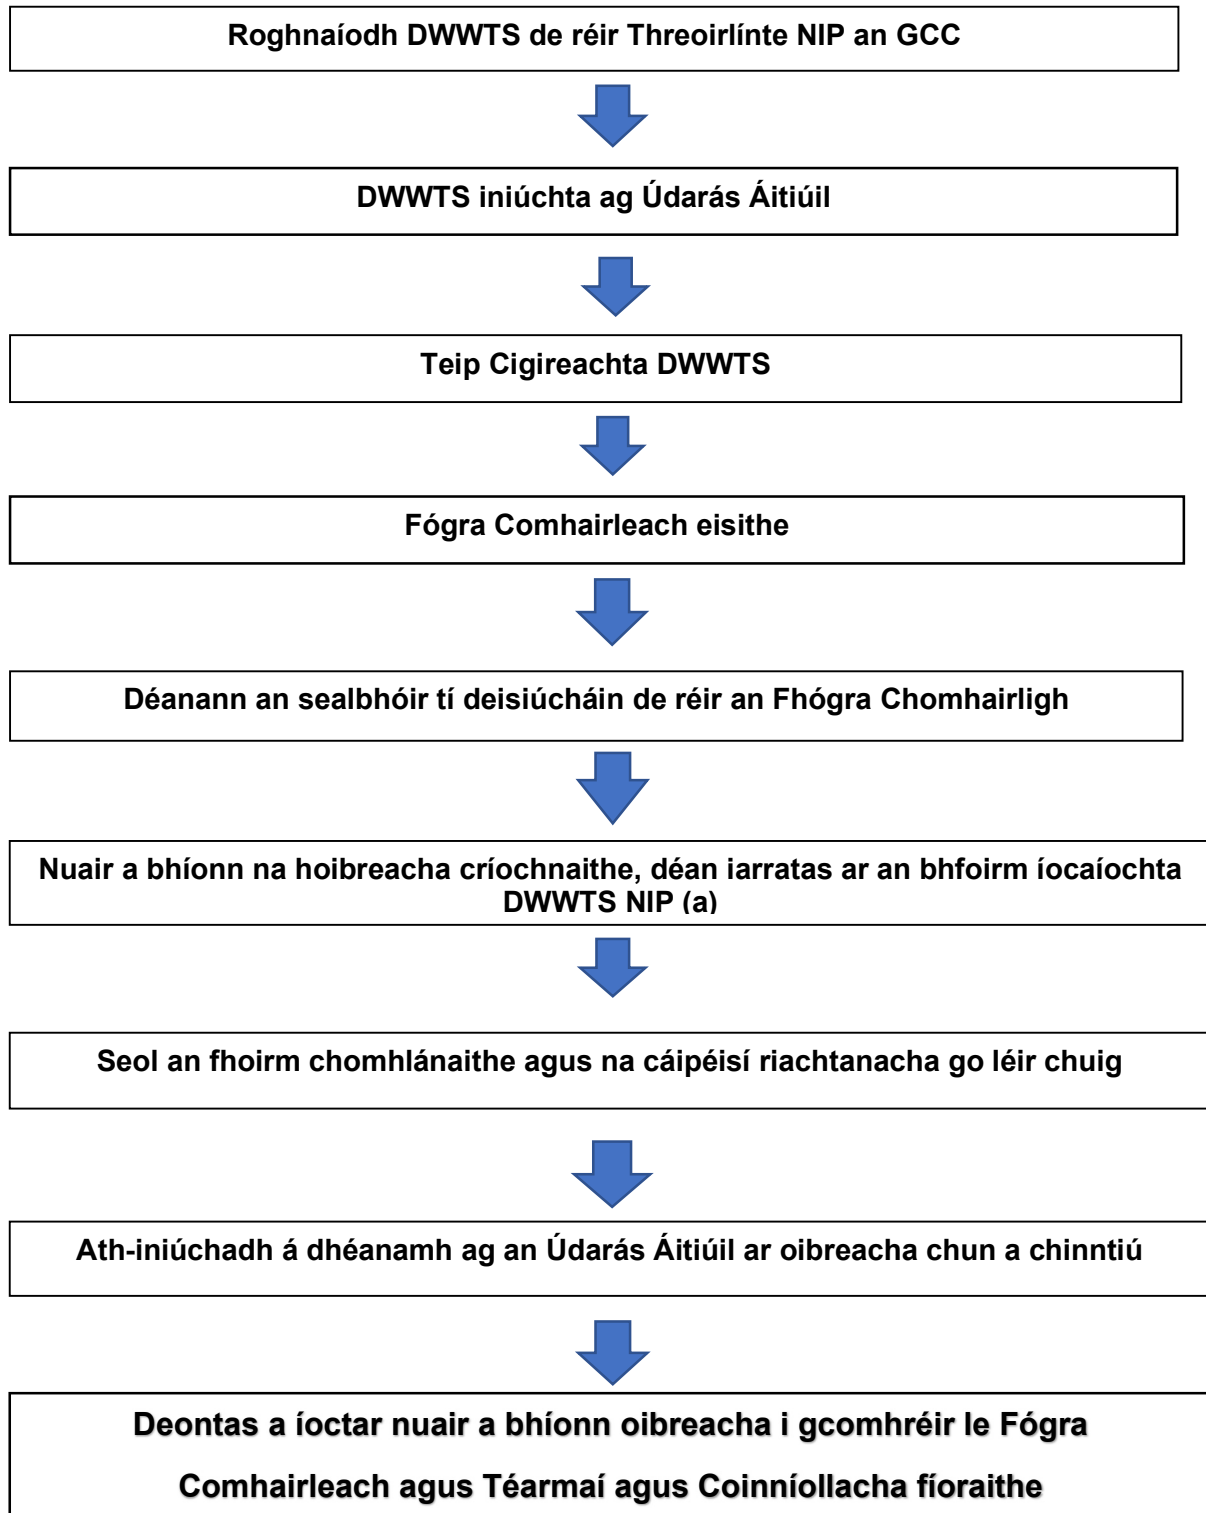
Roghnaíodh DWWTS de réir Threoirlínte NIP an GCC

DWWTS iniúchta ag Údarás Áitiúil

Teip Cigireachta DWWTS

Fógra Comhairleach eisithe

Déanann an sealbhóir tí deisiúcháin de réir an Fhógra Chomhairligh

Nuair a bhíonn na hoibreacha críochnaithe, déan iarratas ar an bhfoirm íocaíochta DWWTS NIP (a)

Seol an fhoirm chomhlánaithe agus na cáipéisí riachtanacha go léir chuig

Ath-iniúchadh á dhéanamh ag an Údarás Áitiúil ar oibreacha chun a chinntiú

Deontas a íoctar nuair a bhíonn oibreacha i gcomhréir le Fógra Comhairleach agus Téarmaí agus Coinníollacha fíoraithe